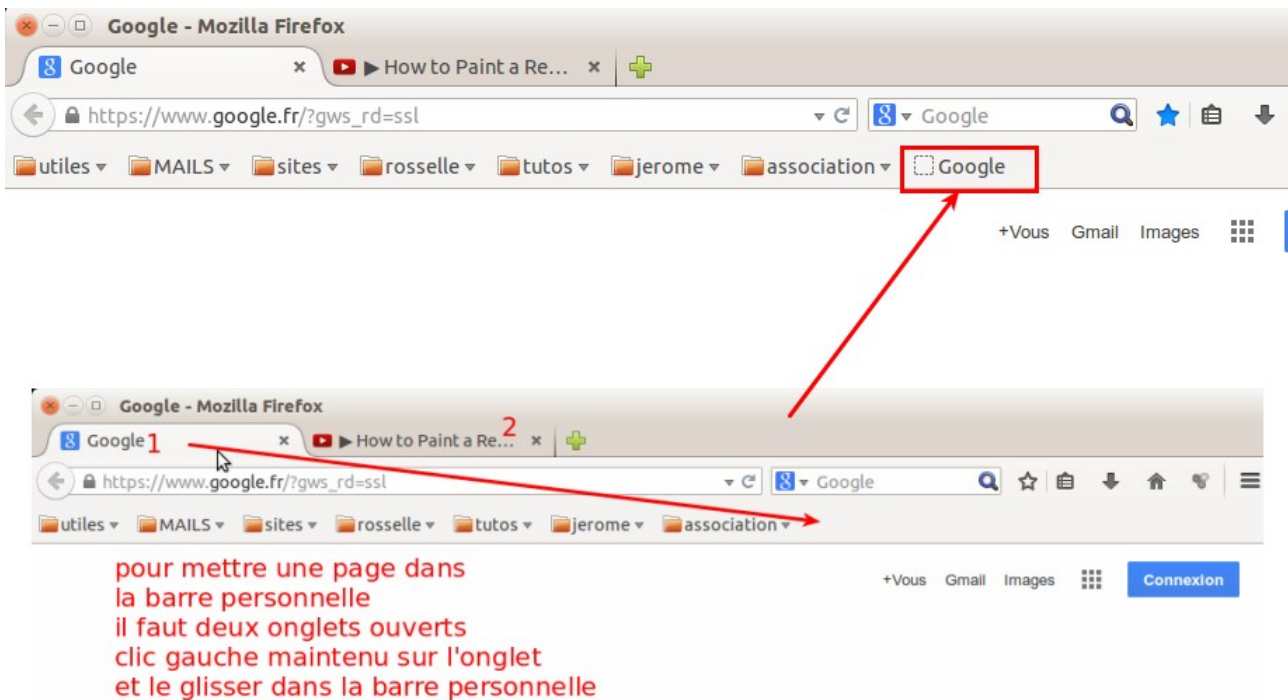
Google - Mozilla Firefox

Google ×

▶ How to Paint a Re... ×

https://www.google.fr/?gws_rd=ssl

Google

utiles ▾ MAILS ▾ sites ▾ rosselle ▾ tutos ▾ jerome ▾ association ▾ Google

+Vous Gmail Images

Google - Mozilla Firefox

Google 1 ×

▶ How to Paint a Re... 2 ×

https://www.google.fr/?gws_rd=ssl

Google

utiles ▾ MAILS ▾ sites ▾ rosselle ▾ tutos ▾ jerome ▾ association ▾

+Vous Gmail Images Connexion

pour mettre une page dans
la barre personnelle
il faut deux onglets ouverts
clic gauche maintenu sur l'onglet
et le glisser dans la barre personnelle